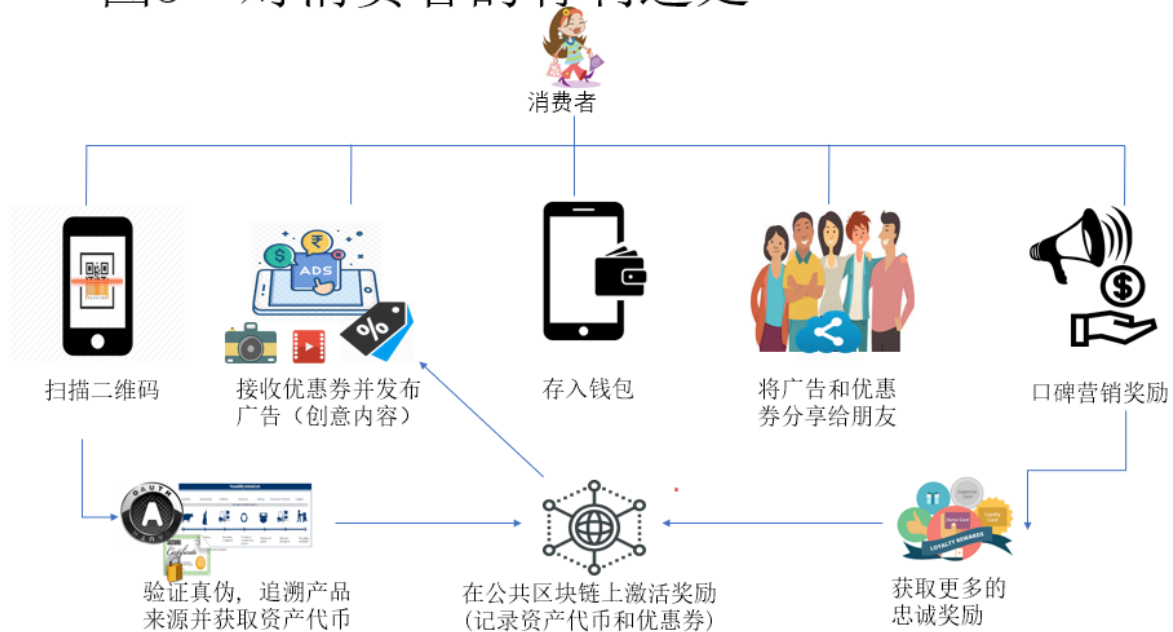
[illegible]

消费者

扫描二维码

接收优惠券并发布广告（创意内容）

存入钱包

将广告和优惠券分享给朋友

口碑营销奖励

ADS

%

验证真伪，追溯产品来源并获取资产代币

在公共区块链上激活奖励（记录资产代币和优惠券）

获取更多的忠诚奖励

LOYALTY REWARDS